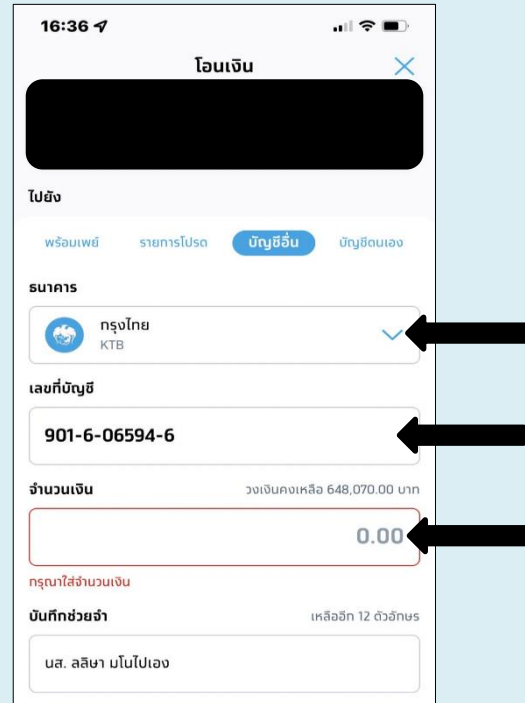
16:36

โอนเงิน

ไปยัง

พร้อมเพย์ รายการโปรด บัญชีอื่น บัญชีตนเอง

ธนาคาร

กรุงไทย
KTB

เลขที่บัญชี

901-6-06594-6

จำนวนเงิน วงเงินคงเหลือ 648,070.00 บาท

0.00

กรุณาใส่จำนวนเงิน

บันทึกช่วยจำ เหลืออีก 12 ตัวอักษร

นส. ลลิษา มโนไปเอง